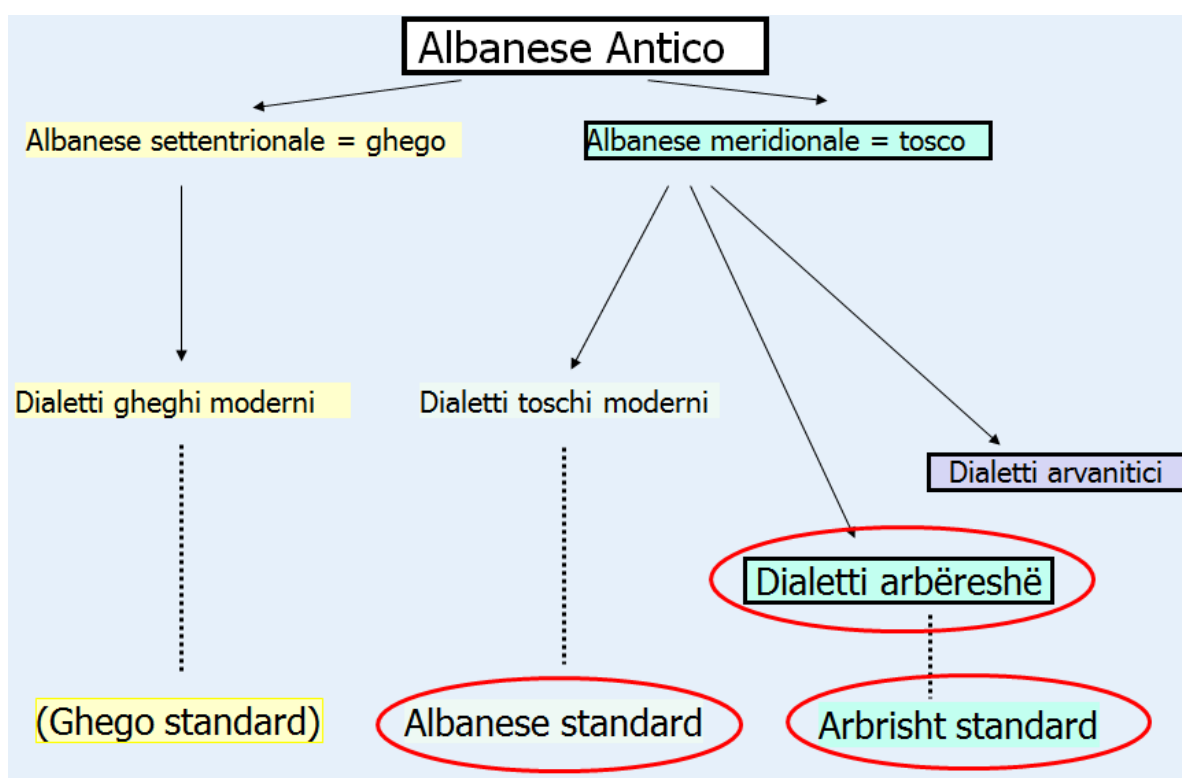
Albanese Antico

Albanese settentrionale = ghego

Albanese meridionale = tosco

Dialetti gheghi moderni

Dialetti toschi moderni

Dialetti arvanitici

Dialetti arbëreshë

(Ghego standard)

Albanese standard

Arbrisht standard